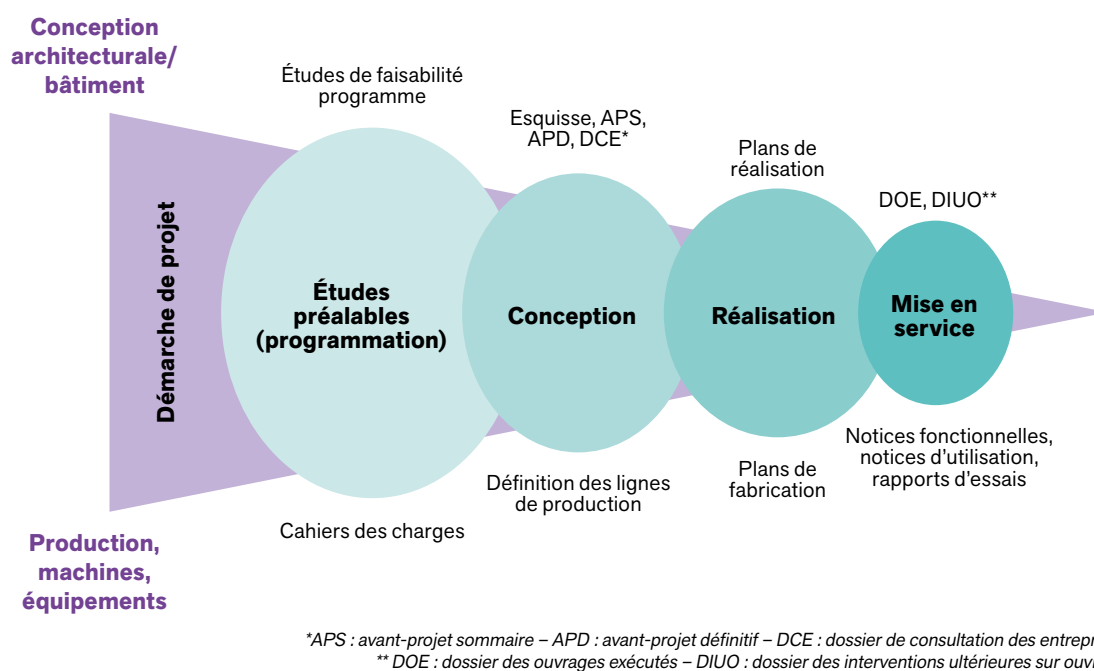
Conception architecturale/ bâtiment

Études de faisabilité programme

Esquisse, APS, APD, DCE*

Plans de réalisation

DOE, DIUO**

Démarche de projet

Études préalables (programmation)

Conception

Réalisation

Mise en service

Notices fonctionnelles, notices d'utilisation, rapports d'essais

Plans de fabrication

Définition des lignes de production

Cahiers des charges

Production, machines, équipements

*APS : avant-projet sommaire – APD : avant-projet définitif – DCE : dossier de consultation des entrepr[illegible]
** DOE : dossier des ouvrages exécutés – DIUO : dossier des interventions ultérieures sur ouv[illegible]